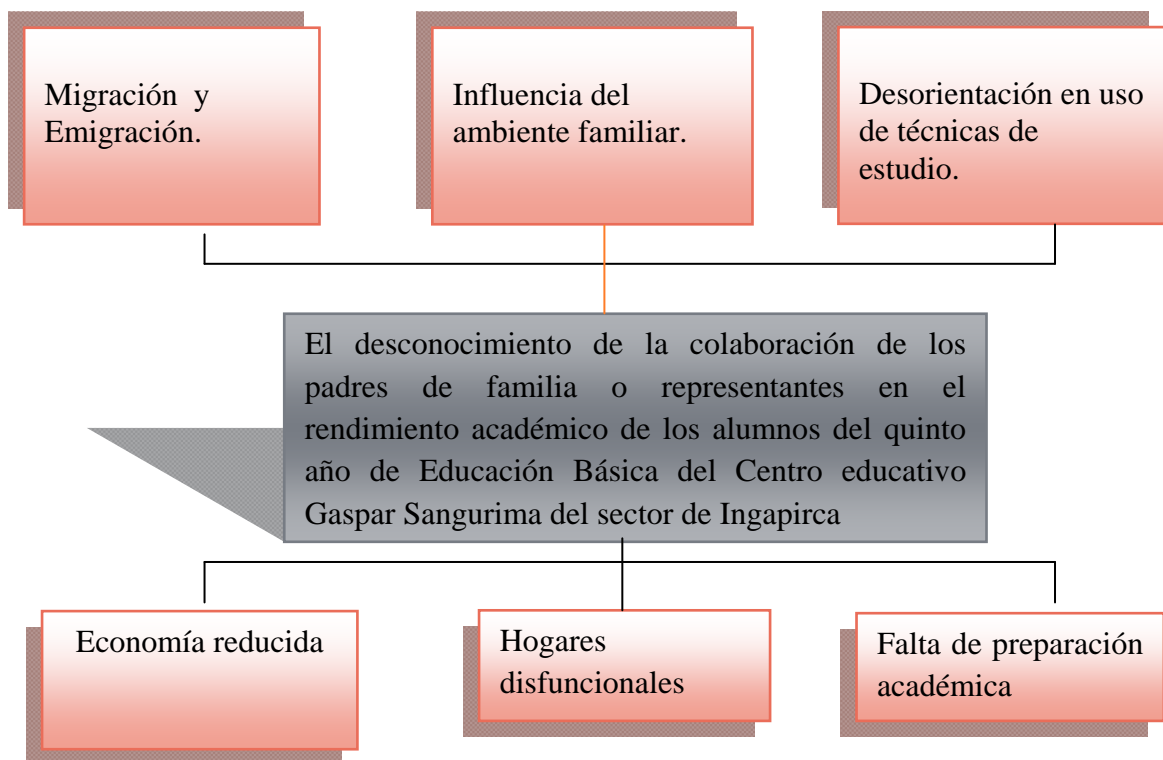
Migración y Emigración.

Influencia del ambiente familiar.

Desorientación en uso de técnicas de estudio.

El desconocimiento de la colaboración de los padres de familia o representantes en el rendimiento académico de los alumnos del quinto año de Educación Básica del Centro educativo Gaspar Sangurima del sector de Ingapirca

Economía reducida

Hogares disfuncionales

Falta de preparación académica